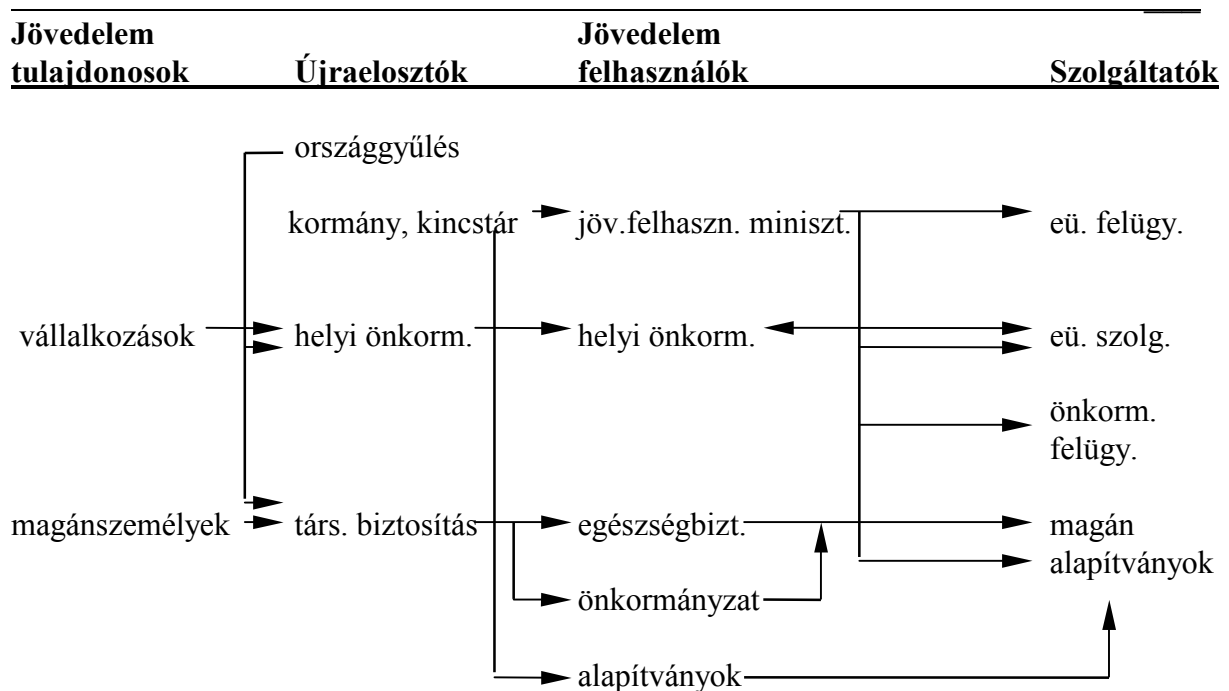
Jövedelem tulajdonosok

Újraelosztók

Jövedelem felhasználók

Szolgáltatók

országgyűlés

kormány, kincstár

jöv.felhaszn. miniszt.

eü. felügy.

vállalkozások

helyi önkorm.

helyi önkorm.

eü. szolg.

önkorm. felügy.

magánszemélyek

társ. biztosítás

egészségbizt.

magán alapítványok

önkormányzat

alapítványok